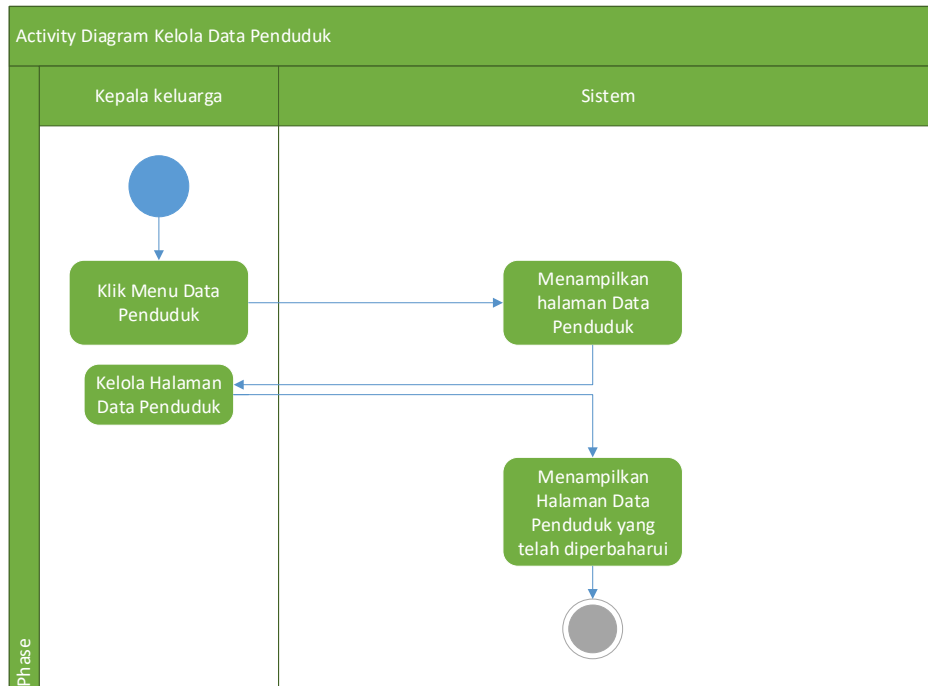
Activity Diagram Kelola Data Penduduk

Kepala keluarga

Sistem

Klik Menu Data Penduduk

Menampilkan halaman Data Penduduk

Kelola Halaman Data Penduduk

Menampilkan Halaman Data Penduduk yang telah diperbaharui

Phase